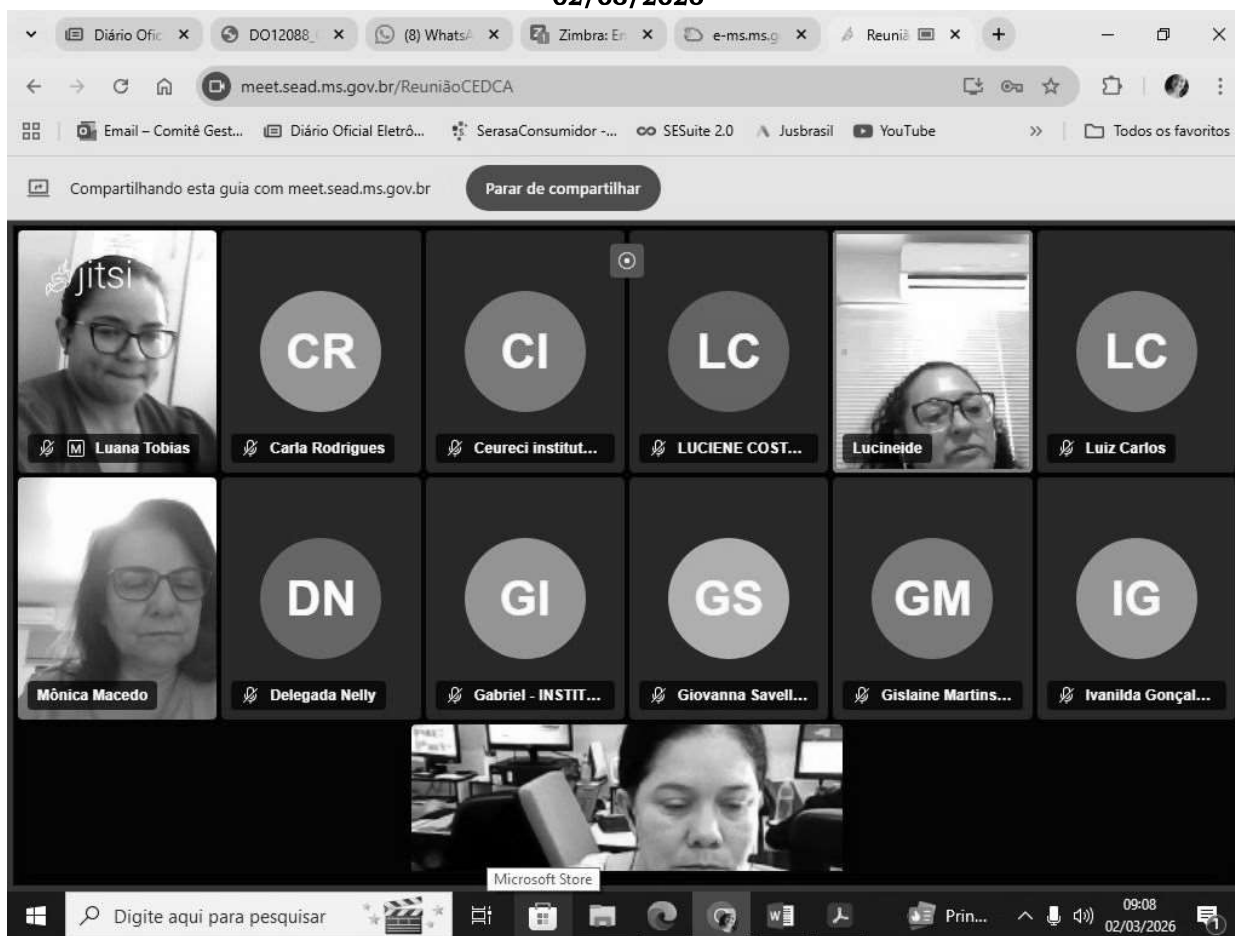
02/03/2026

Diário Ofic ×
DO12088_ ×
(8) WhatsA ×
Zimbra: Er ×
e-ms.ms.g ×
Reuniã ×
+

meet.sead.ms.gov.br/ReuniãoCEDCA

Email – Comitê Gest... Diário Oficial Eletrô... SerasaConsumidor -... SESuite 2.0 Jusbrasil YouTube » Todos os favoritos

Compartilhando esta guia com meet.sead.ms.gov.br
Parar de compartilhar

jitsi

CR CI LC LC

Luana Tobias
Carla Rodrigues
Ceureci institut...
LUCIENE COST...
Lucineide
Luiz Carlos

DN GI GS GM IG

Mônica Macedo
Delegada Nelly
Gabriel - INSTIT...
Giovanna Savell...
Gislaine Martins...
Ivanilda Gonçal...

Microsoft Store

Digite aqui para pesquisar
Prin...
09:08
02/03/2026